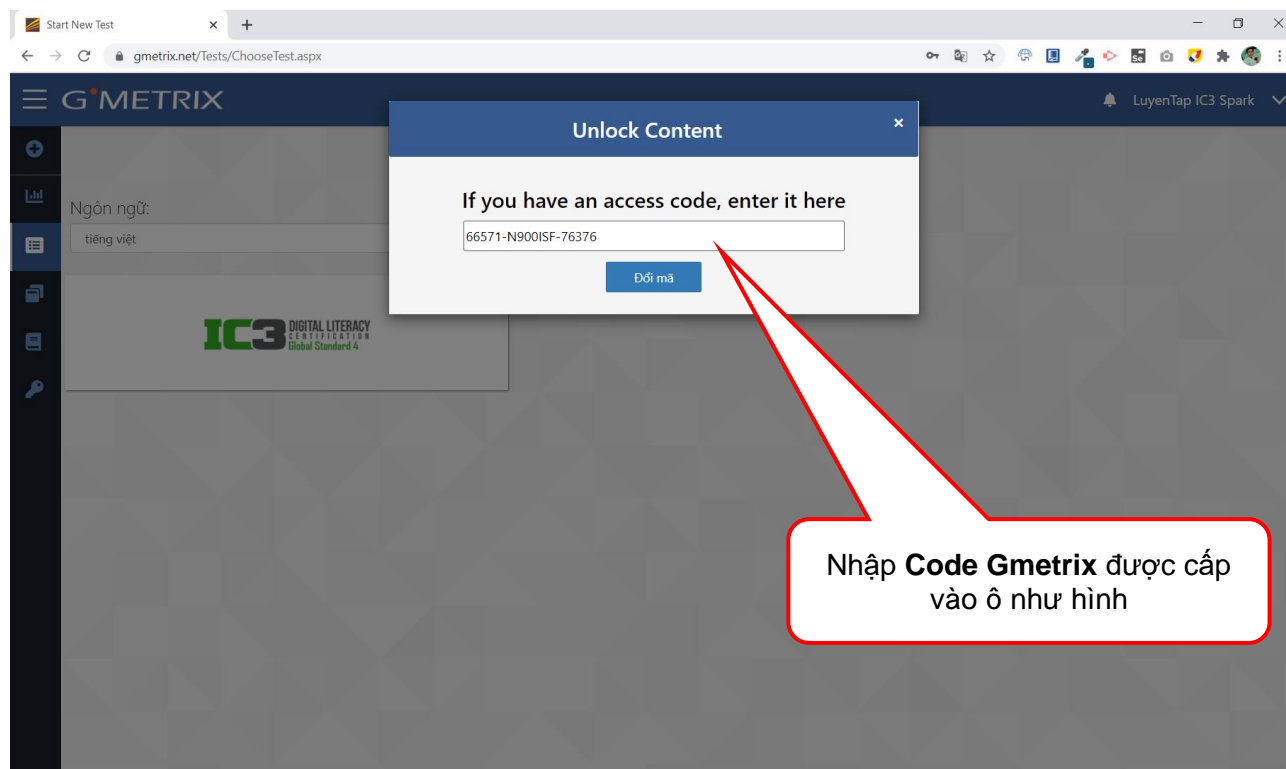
Start New Test

gmetrix.net/Tests/ChooseTest.aspx

GMETRIX

LuyenTap IC3 Spark

Ngôn ngữ:

tiếng việt

IC3 DIGITAL LITERACY CERTIFICATION Global Standard 4

Unlock Content

If you have an access code, enter it here

66571-N900ISF-76376

Đổi mã

Nhập **Code Gmetrix** được cấp vào ô như hình